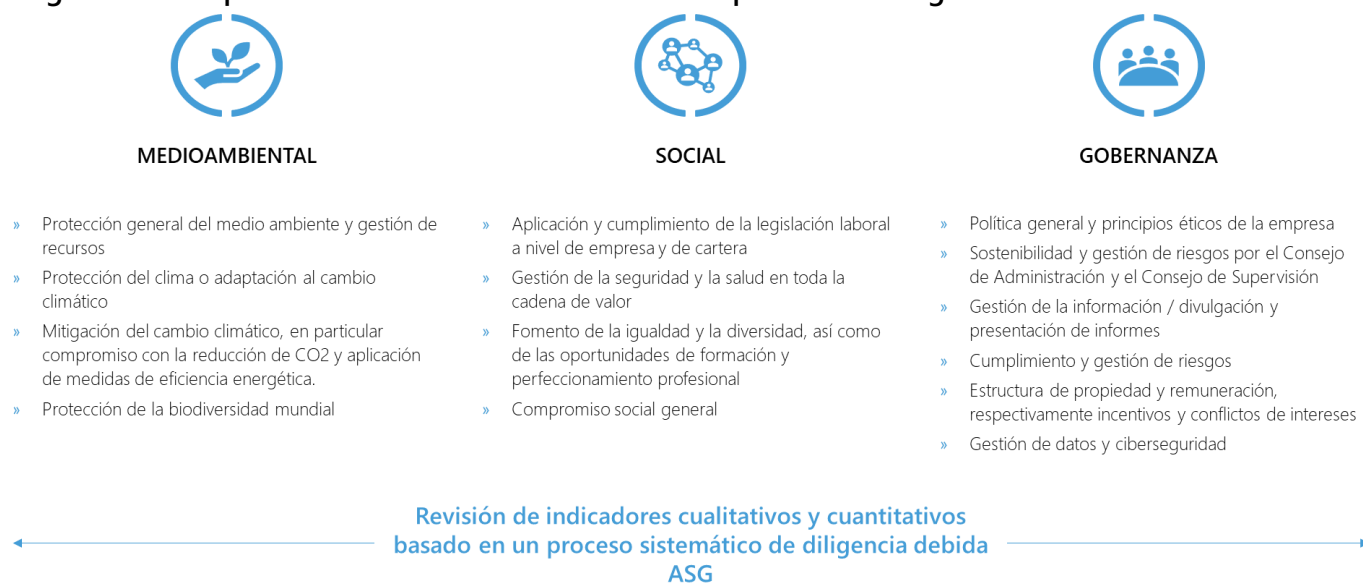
MEDIOAMBIENTAL

» Protección general del medio ambiente y gestión de recursos
» Protección del clima o adaptación al cambio climático
» Mitigación del cambio climático, en particular compromiso con la reducción de CO2 y aplicación de medidas de eficiencia energética.
» Protección de la biodiversidad mundial

SOCIAL

» Aplicación y cumplimiento de la legislación laboral a nivel de empresa y de cartera
» Gestión de la seguridad y la salud en toda la cadena de valor
» Fomento de la igualdad y la diversidad, así como de las oportunidades de formación y perfeccionamiento profesional
» Compromiso social general

GOBERNANZA

» Política general y principios éticos de la empresa
» Sostenibilidad y gestión de riesgos por el Consejo de Administración y el Consejo de Supervisión
» Gestión de la información / divulgación y presentación de informes
» Cumplimiento y gestión de riesgos
» Estructura de propiedad y remuneración, respectivamente incentivos y conflictos de intereses
» Gestión de datos y ciberseguridad

Revisión de indicadores cualitativos y cuantitativos basado en un proceso sistemático de diligencia debida ASG